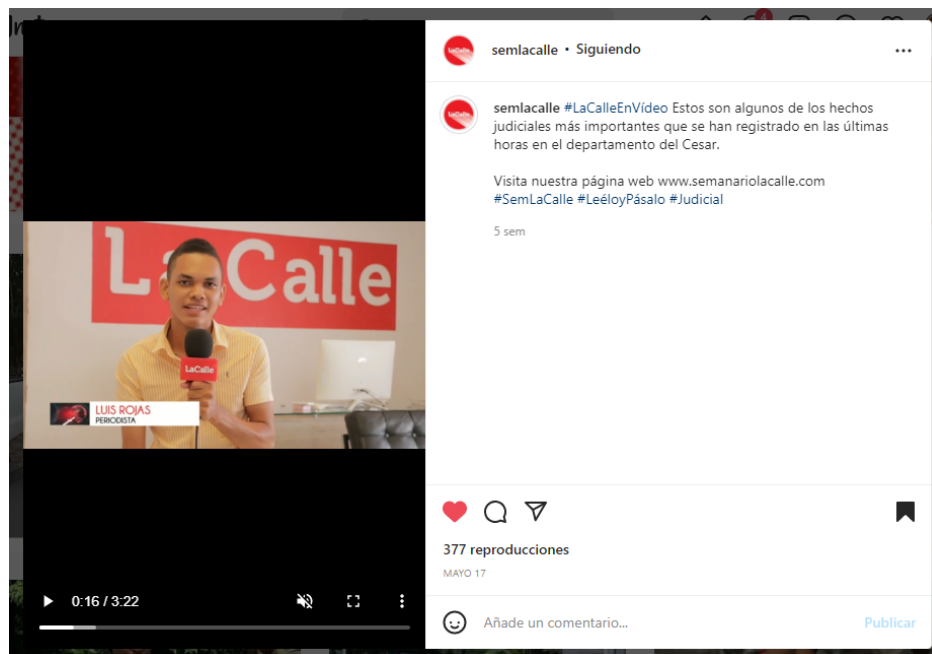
LaCalle

LaCalle

LUIS ROJAS
PERIODISTA

0:16 / 3:22

semlacalle • Siguiendo

semlacalle #LaCalleEnVídeo Estos son algunos de los hechos judiciales más importantes que se han registrado en las últimas horas en el departamento del Cesar.

Visita nuestra página web www.semanariolacalle.com #SemLaCalle #LeéloyPásalo #Judicial

5 sem

377 reproducciones

MAYO 17

Añade un comentario...

Publicar